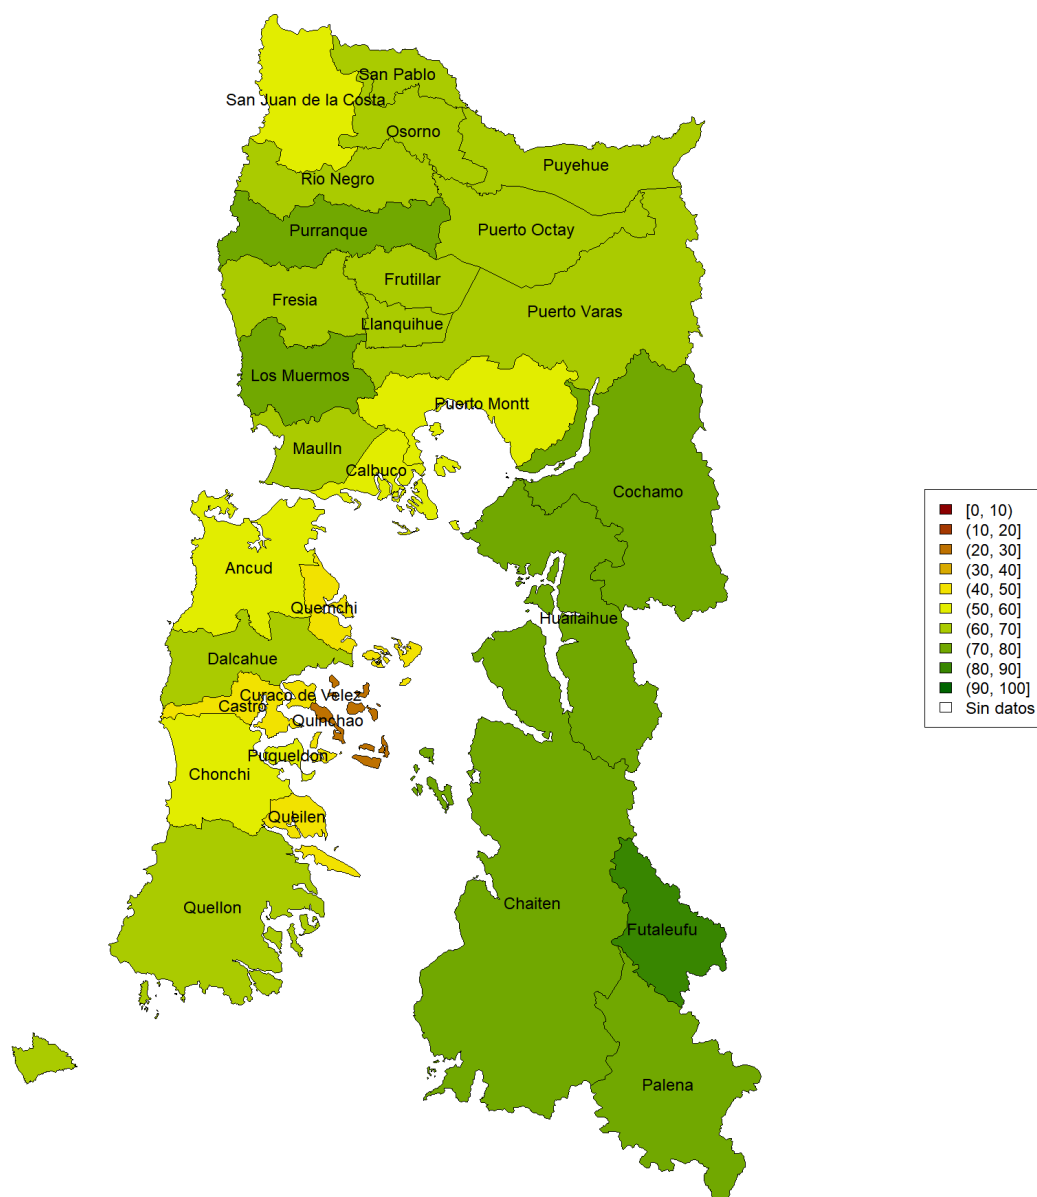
San Pablo
San Juan de la Costa
Osorno
Puyehue
Rio Negro
Purranque
Puerto Octay
Frutillar
Fresia
Puerto Varas
Llanquihue
Los Muermos
Puerto Montt
Maulln
Calbuco
Cochamo
Ancud
Quemchi
Hualaihue
Dalcahue
Curaco de Velez
Castro
Quinchao
Puqueldon
Chonchi
Queilen
Quellon
Chaiten
Futaleufu
Palena

[0, 10)
(10, 20]
(20, 30]
(30, 40]
(40, 50]
(50, 60]
(60, 70]
(70, 80]
(80, 90]
(90, 100]
Sin datos